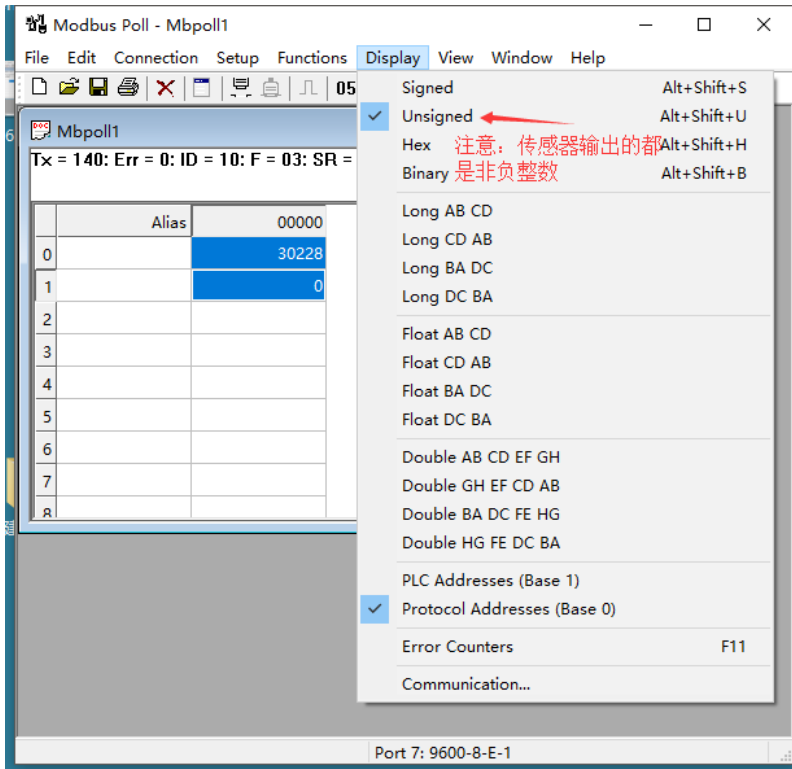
Modbus Poll - Mbpoll1

File Edit Connection Setup Functions Display View Window Help

05

Mbpoll1

Tx = 140: Err = 0: ID = 10: F = 03: SR =

| | Alias | 00000 |
|---|---|---|
| 0 | | 30228 |
| 1 | | 0 |
| 2 | | |
| 3 | | |
| 4 | | |
| 5 | | |
| 6 | | |
| 7 | | |
| 8 | | |

Signed Alt+Shift+S
Unsigned Alt+Shift+U
Hex Alt+Shift+H
Binary Alt+Shift+B

注意，传感器输出的都是非负整数

Long AB CD
Long CD AB
Long BA DC
Long DC BA

Float AB CD
Float CD AB
Float BA DC
Float DC BA

Double AB CD EF GH
Double GH EF CD AB
Double BA DC FE HG
Double HG FE DC BA

PLC Addresses (Base 1)
Protocol Addresses (Base 0)

Error Counters F11

Communication...

Port 7: 9600-8-E-1